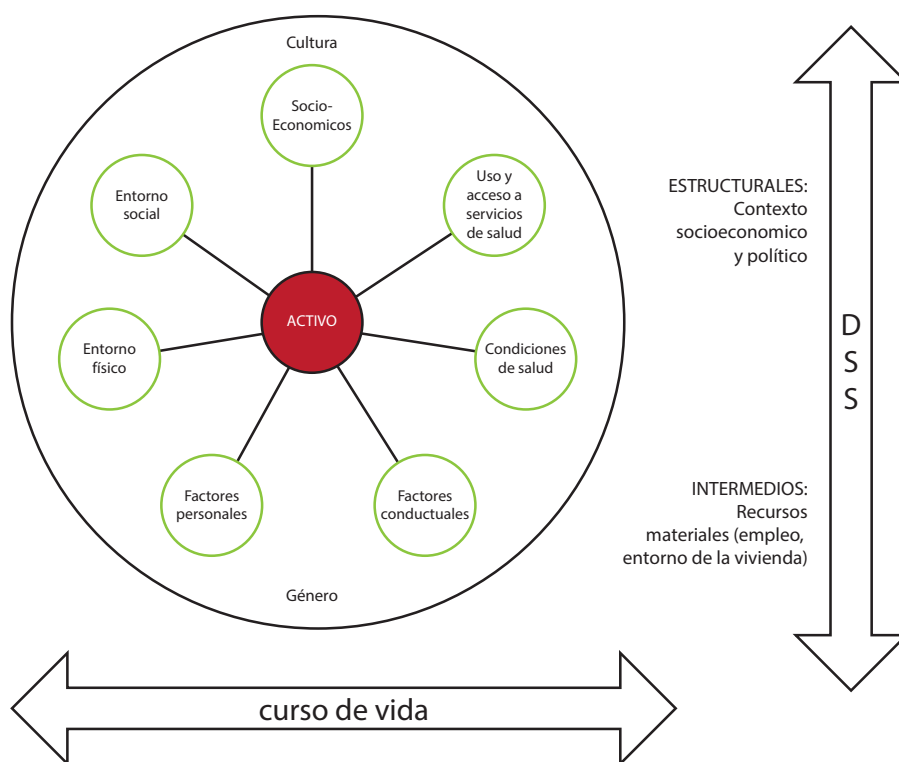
Cultura

Socio-Economicos

Entorno social

Uso y acceso a servicios de salud

ACTIVO

Entorno físico

Condiciones de salud

Factores personales

Factores conductuales

Género

ESTRUCTURALES: Contexto socioeconomico y político

D
S
S

INTERMEDIOS: Recursos materiales (empleo, entorno de la vivienda)

curso de vida